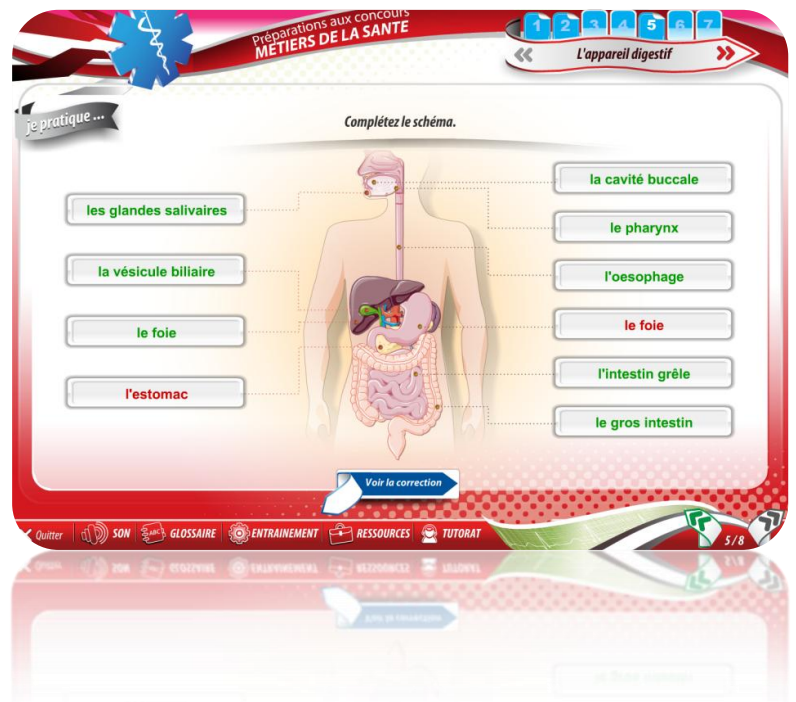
Préparations aux concours
METIERS DE LA SANTE

1 2 3 4 5 6 7

L'appareil digestif

Je pratique ...

Complétez le schéma.

les glandes salivaires

la vésicule biliaire

le foie

l'estomac

la cavité buccale

le pharynx

l'oesophage

le foie

l'intestin grêle

le gros intestin

Voir la correction

Quitter SON GLOSSAIRE ENTRAINEMENT RESSOURCES TUTORAT

5/8